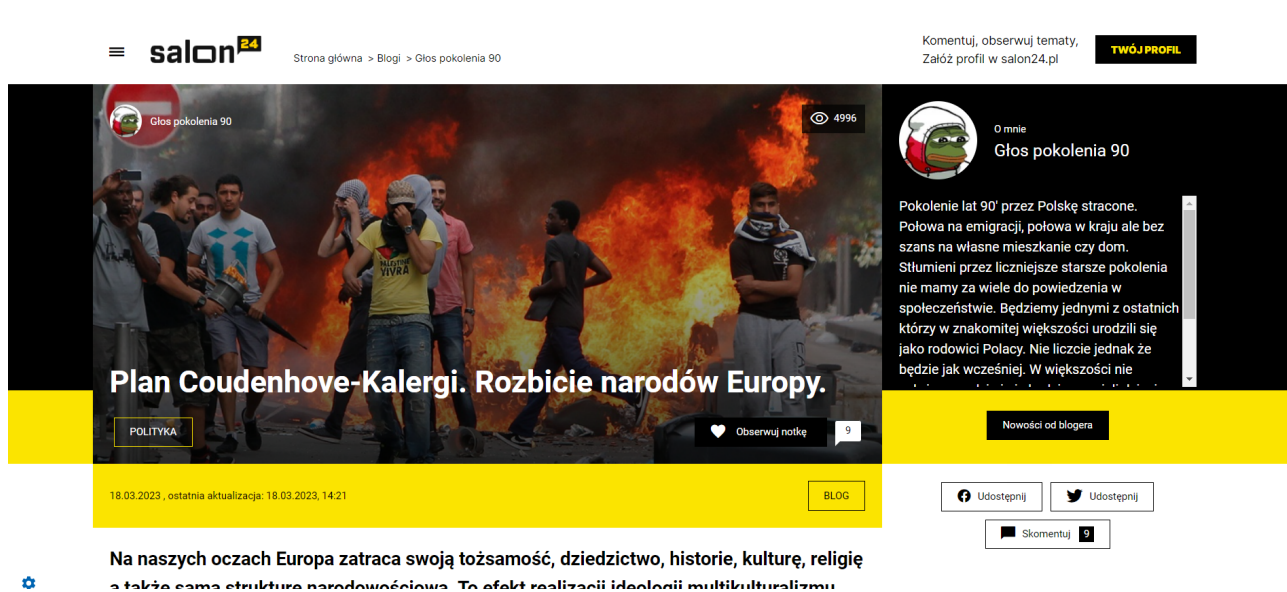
salon24

Strona główna > Blogi > Głos pokolenia 90

Komentuj, obserwuj tematy, Załóż profil w salon24.pl

TWÓJ PROFIL

Głos pokolenia 90

4996

PALESTINE VIVRA

Plan Coudenhove-Kalergi. Rozbicie narodów Europy.

POLITYKA

Obserwuj notkę

9

O mnie

Głos pokolenia 90

Pokolenie lat 90' przez Polskę stracone. Połowa na emigracji, połowa w kraju ale bez szans na własne mieszkanie czy dom. Stłumieni przez liczniejsze starsze pokolenia nie mamy za wiele do powiedzenia w społeczeństwie. Będziemy jednymi z ostatnich którzy w znakomitej większości urodzili się jako rodowici Polacy. Nie liczcie jednak że będzie jak wcześniej. W większości nie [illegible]

Nowości od blogera

18.03.2023 , ostatnia aktualizacja: 18.03.2023, 14:21

BLOG

Udostępnij

Udostępnij

Skomentuj 9

Na naszych oczach Europa zatraca swoją tożsamość, dziedzictwo, historie, kulturę, religię a także samą strukturę narodowościową. To efekt realizacji ideologii multikulturalizmu